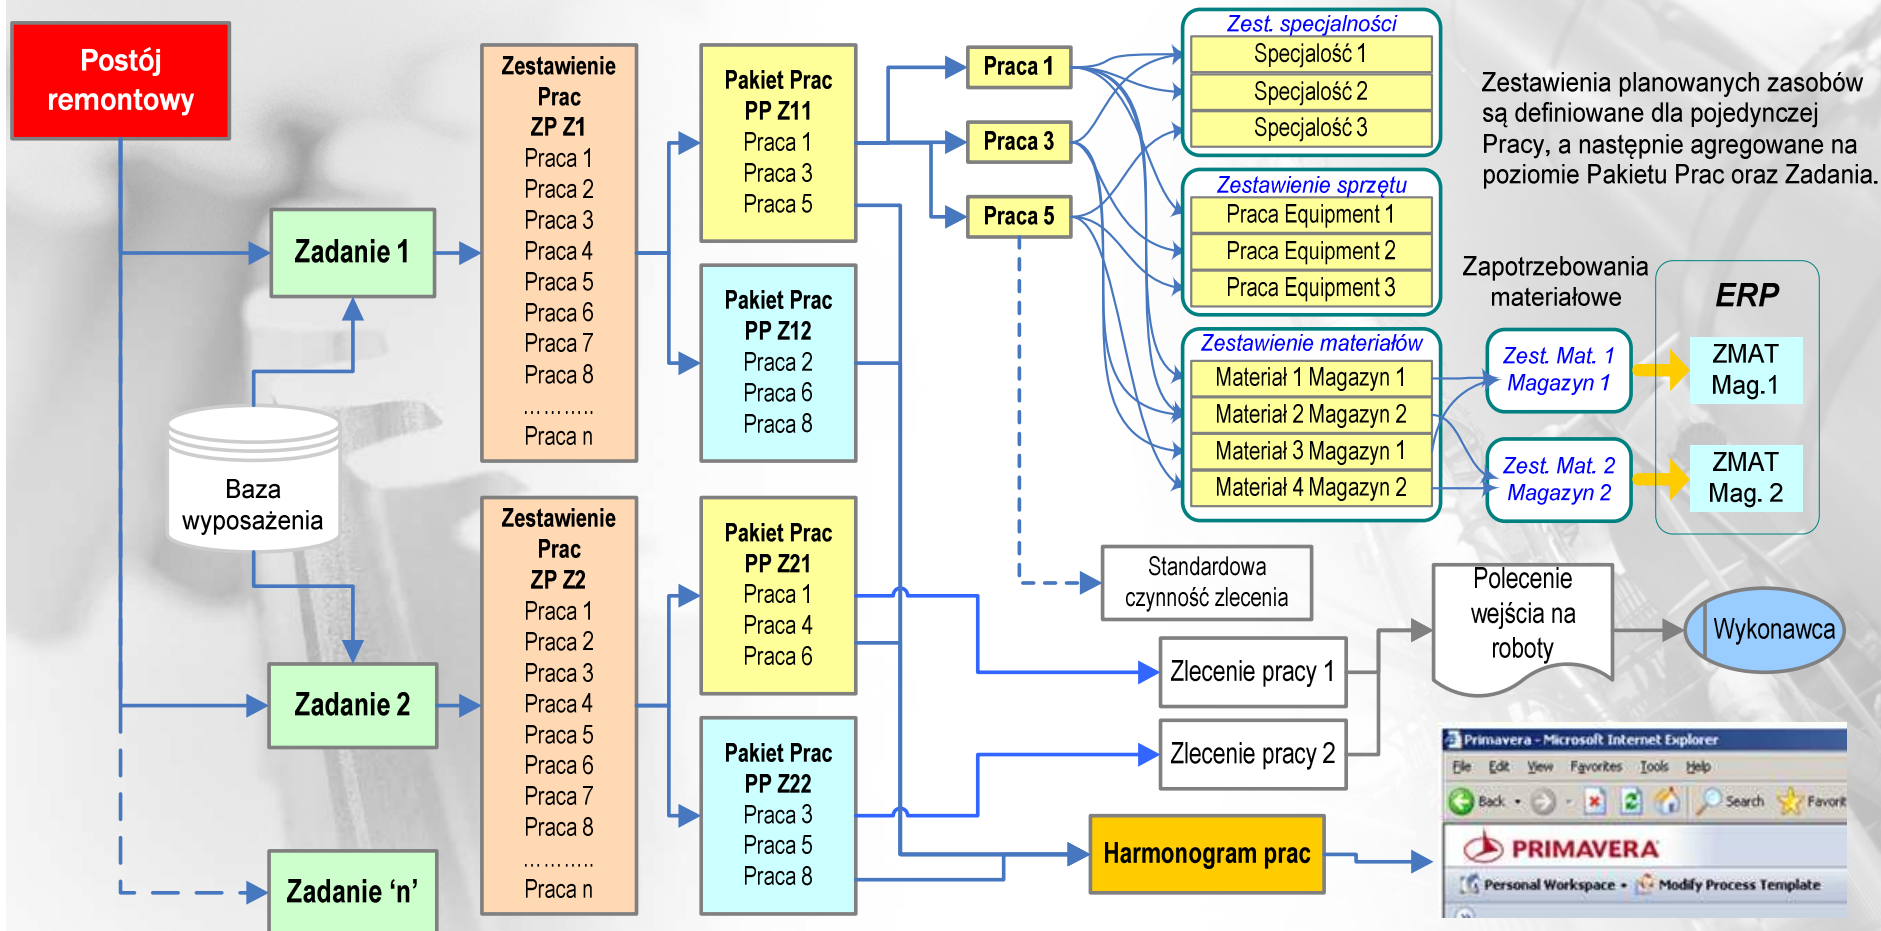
Postój remontowy

Zadanie 1

Zadanie 2

Zadanie 'n'

Baza wyposażenia

Zestawienie Prac ZP Z1
Praca 1
Praca 2
Praca 3
Praca 4
Praca 5
Praca 6
Praca 7
Praca 8
..........
Praca n

Zestawienie Prac ZP Z2
Praca 1
Praca 2
Praca 3
Praca 4
Praca 5
Praca 6
Praca 7
Praca 8
..........
Praca n

Pakiet Prac PP Z11
Praca 1
Praca 3
Praca 5

Pakiet Prac PP Z12
Praca 2
Praca 6
Praca 8

Pakiet Prac PP Z21
Praca 1
Praca 4
Praca 6

Pakiet Prac PP Z22
Praca 3
Praca 5
Praca 8

Praca 1

Praca 3

Praca 5

Zest. specjalności
Specjalość 1
Specjalość 2
Specjalość 3

Zestawienie sprzętu
Praca Equipment 1
Praca Equipment 2
Praca Equipment 3

Zestawienie materiałów
Materiał 1 Magazyn 1
Materiał 2 Magazyn 2
Materiał 3 Magazyn 1
Materiał 4 Magazyn 2

Zestawienia planowanych zasobów są definiowane dla pojedynczej Pracy, a następnie agregowane na poziomie Pakietu Prac oraz Zadania.

Zapotrzebowania materiałowe

Zest. Mat. 1 Magazyn 1

Zest. Mat. 2 Magazyn 2

ERP

ZMAT Mag.1

ZMAT Mag. 2

Standardowa czynność zlecenia

Polecenie wejścia na roboty

Wykonawca

Zlecenie pracy 1

Zlecenie pracy 2

Harmonogram prac

Primavera - Microsoft Internet Explorer
File Edit View Favorites Tools Help
Back Search Favorit
PRIMAVERA
Personal Workspace Modify Process Template